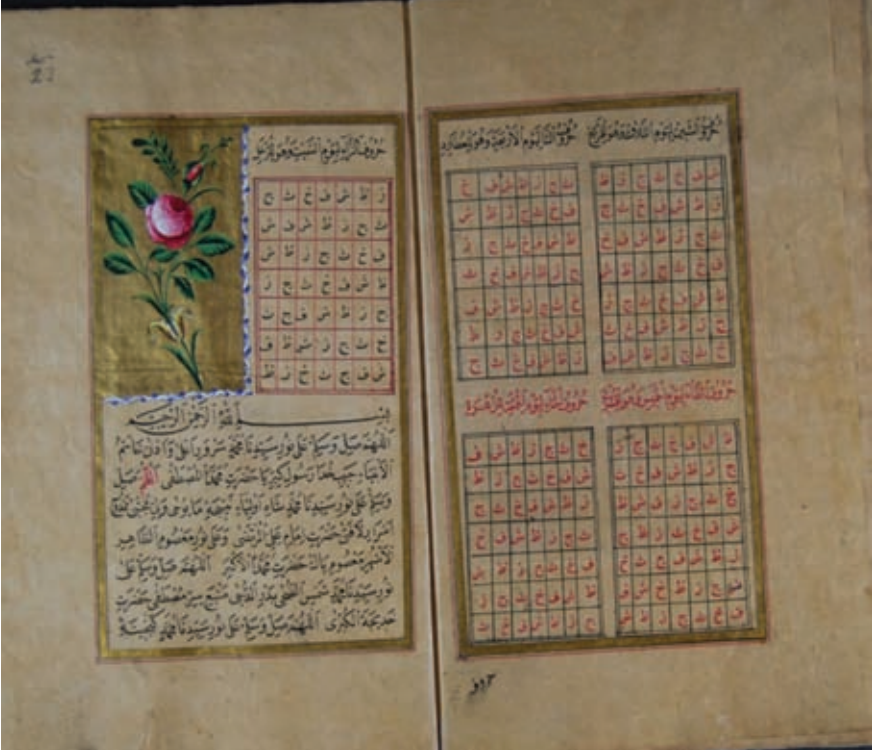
۲۲

حروف الزلزلة يوم السبت وهو الاول

بسم الله الرحمن الرحيم
اللهم صل وسلم على نور سيدنا محمد سرور الحالي و ادون تمام الانبياء حبيب ... رسول كبريا حضرت محمد المصطفى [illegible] صلى الله ... وسلم على نور سيدنا ... اولياء ... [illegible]
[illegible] حضرت امام علي المرتضى وعلى نور معصوم الطاهر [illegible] معصوم ... حضرت محمد الاكبر اللهم صل وسلم على نور سيدتنا فاطمة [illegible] ... حضرت خديجة الكبرى اللهم صل وسلم على نور سيدنا ... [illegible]

حروف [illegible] يوم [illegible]
حروف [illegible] يوم الاربعاء وهو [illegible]

حروف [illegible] يوم الخميس وهو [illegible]
حروف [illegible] يوم الجمعة وهو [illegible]

۲۳